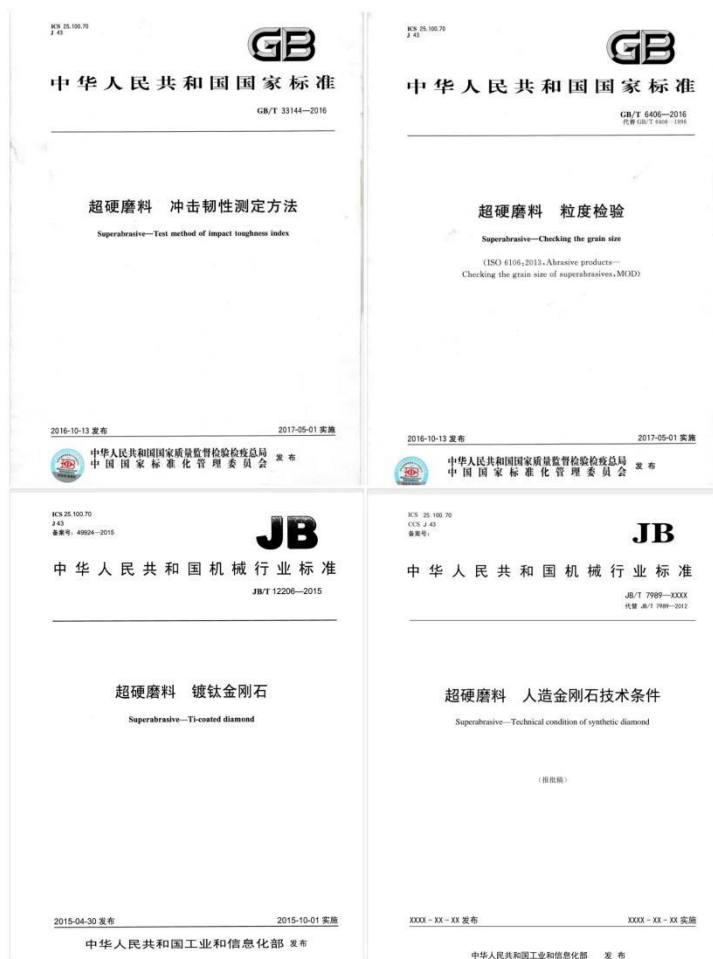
ICS 25.100.70
J 43

GB

中华人民共和国国家标准

GB/T 33144—2016

超硬磨料 冲击韧性测定方法

Superabrasive—Test method of impact toughness index

2016-10-13 发布

2017-05-01 实施

中华人民共和国国家质量监督检验检疫总局
中国国家标准化管理委员会 发布

ICS 25.100.70
J 43

GB

中华人民共和国国家标准

GB/T 6406—2016
代替 GB/T 6406—1996

超硬磨料 粒度检验

Superabrasive—Checking the grain size

(ISO 6106:2013, Abrasive products—Checking the grain size of superabrasives, MOD)

2016-10-13 发布

2017-05-01 实施

中华人民共和国国家质量监督检验检疫总局
中国国家标准化管理委员会 发布

ICS 25.100.70
J 43
备案号：49924—2015

JB

中华人民共和国机械行业标准

JB/T 12206—2015

超硬磨料 镀钛金刚石

Superabrasive—Ti-coated diamond

2015-04-30 发布

2015-10-01 实施

中华人民共和国工业和信息化部 发布

ICS 25.100.70
CCS J 43
备案号：

JB

中华人民共和国机械行业标准

JB/T 7989—XXXX
代替 JB/T 7989—2012

超硬磨料 人造金刚石技术条件

Superabrasive—Technical condition of synthetic diamond

（报批稿）

XXXX - XX - XX 发布

XXXX - XX - XX 实施

中华人民共和国工业和信息化部 发布